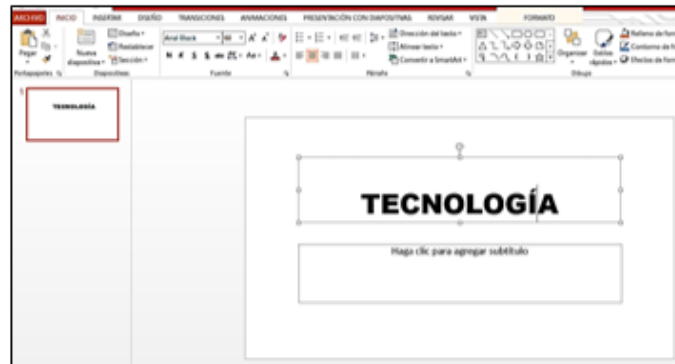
ARCHIVO INICIO INSERTAR DISEÑO TRANSICIONES ANIMACIONES PRESENTACIÓN CON DIAPOSITIVAS REVISAR VISTA FORMATO

Pegar Nueva diapositiva Diseño Restablecer Sección Arial Black 60 A A Dirección del texto Alinear texto Convertir a SmartArt Organizar Estilos rápidos Relleno de forma Contorno de forma Efectos de forma

Portapapeles Diapositivas Fuente Párrafo Dibujo

1

TECNOLOGÍA

TECNOLOGÍA

Haga clic para agregar subtítulo